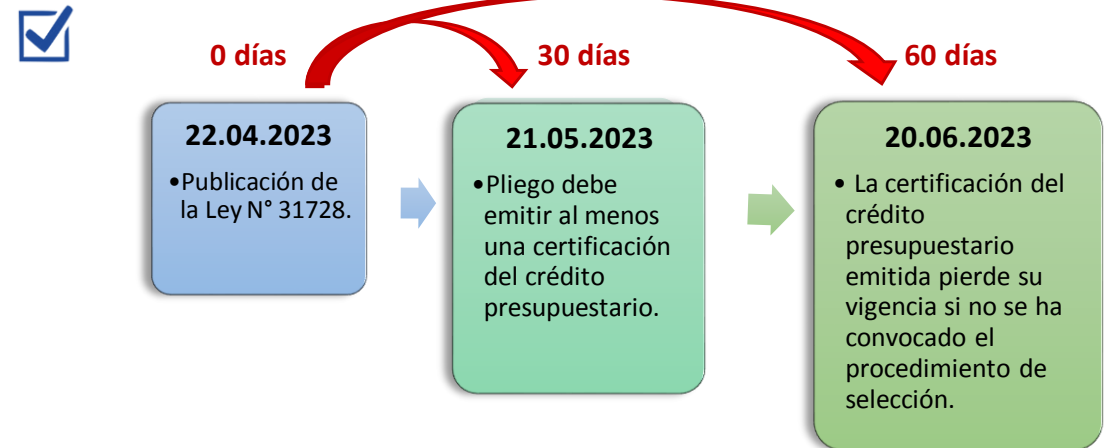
0 días

30 días

60 días

22.04.2023

•Publicación de la Ley N° 31728.

21.05.2023

•Pliego debe emitir al menos una certificación del crédito presupuestario.

20.06.2023

• La certificación del crédito presupuestario emitida pierde su vigencia si no se ha convocado el procedimiento de selección.